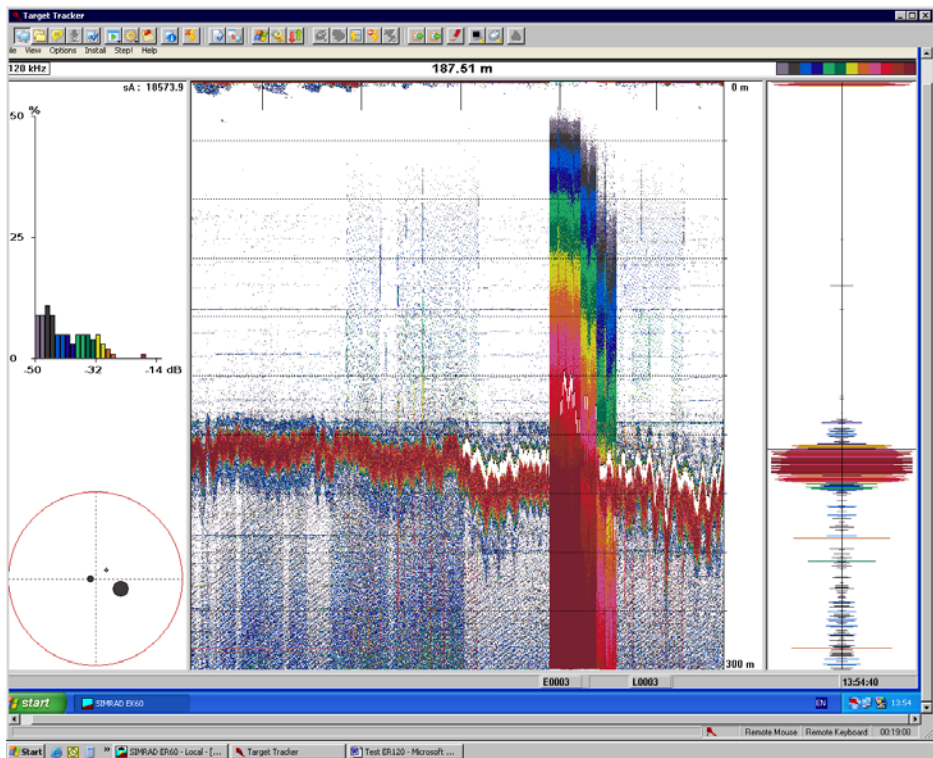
Target Tracker
ile View Options Install Step! Help
120 kHz
187.51 m
sA : 18573.9
50 %
25
0
-50 -32 -14 dB
0 m
300 m
E0003
L0003
13:54:40
start
SIMRAD EK60
EN
13:54
Remote Mouse Remote Keyboard 00:19:00
Start
SIMRAD ER60 - Local - [...
Target Tracker
Test ER120 - Microsoft ...